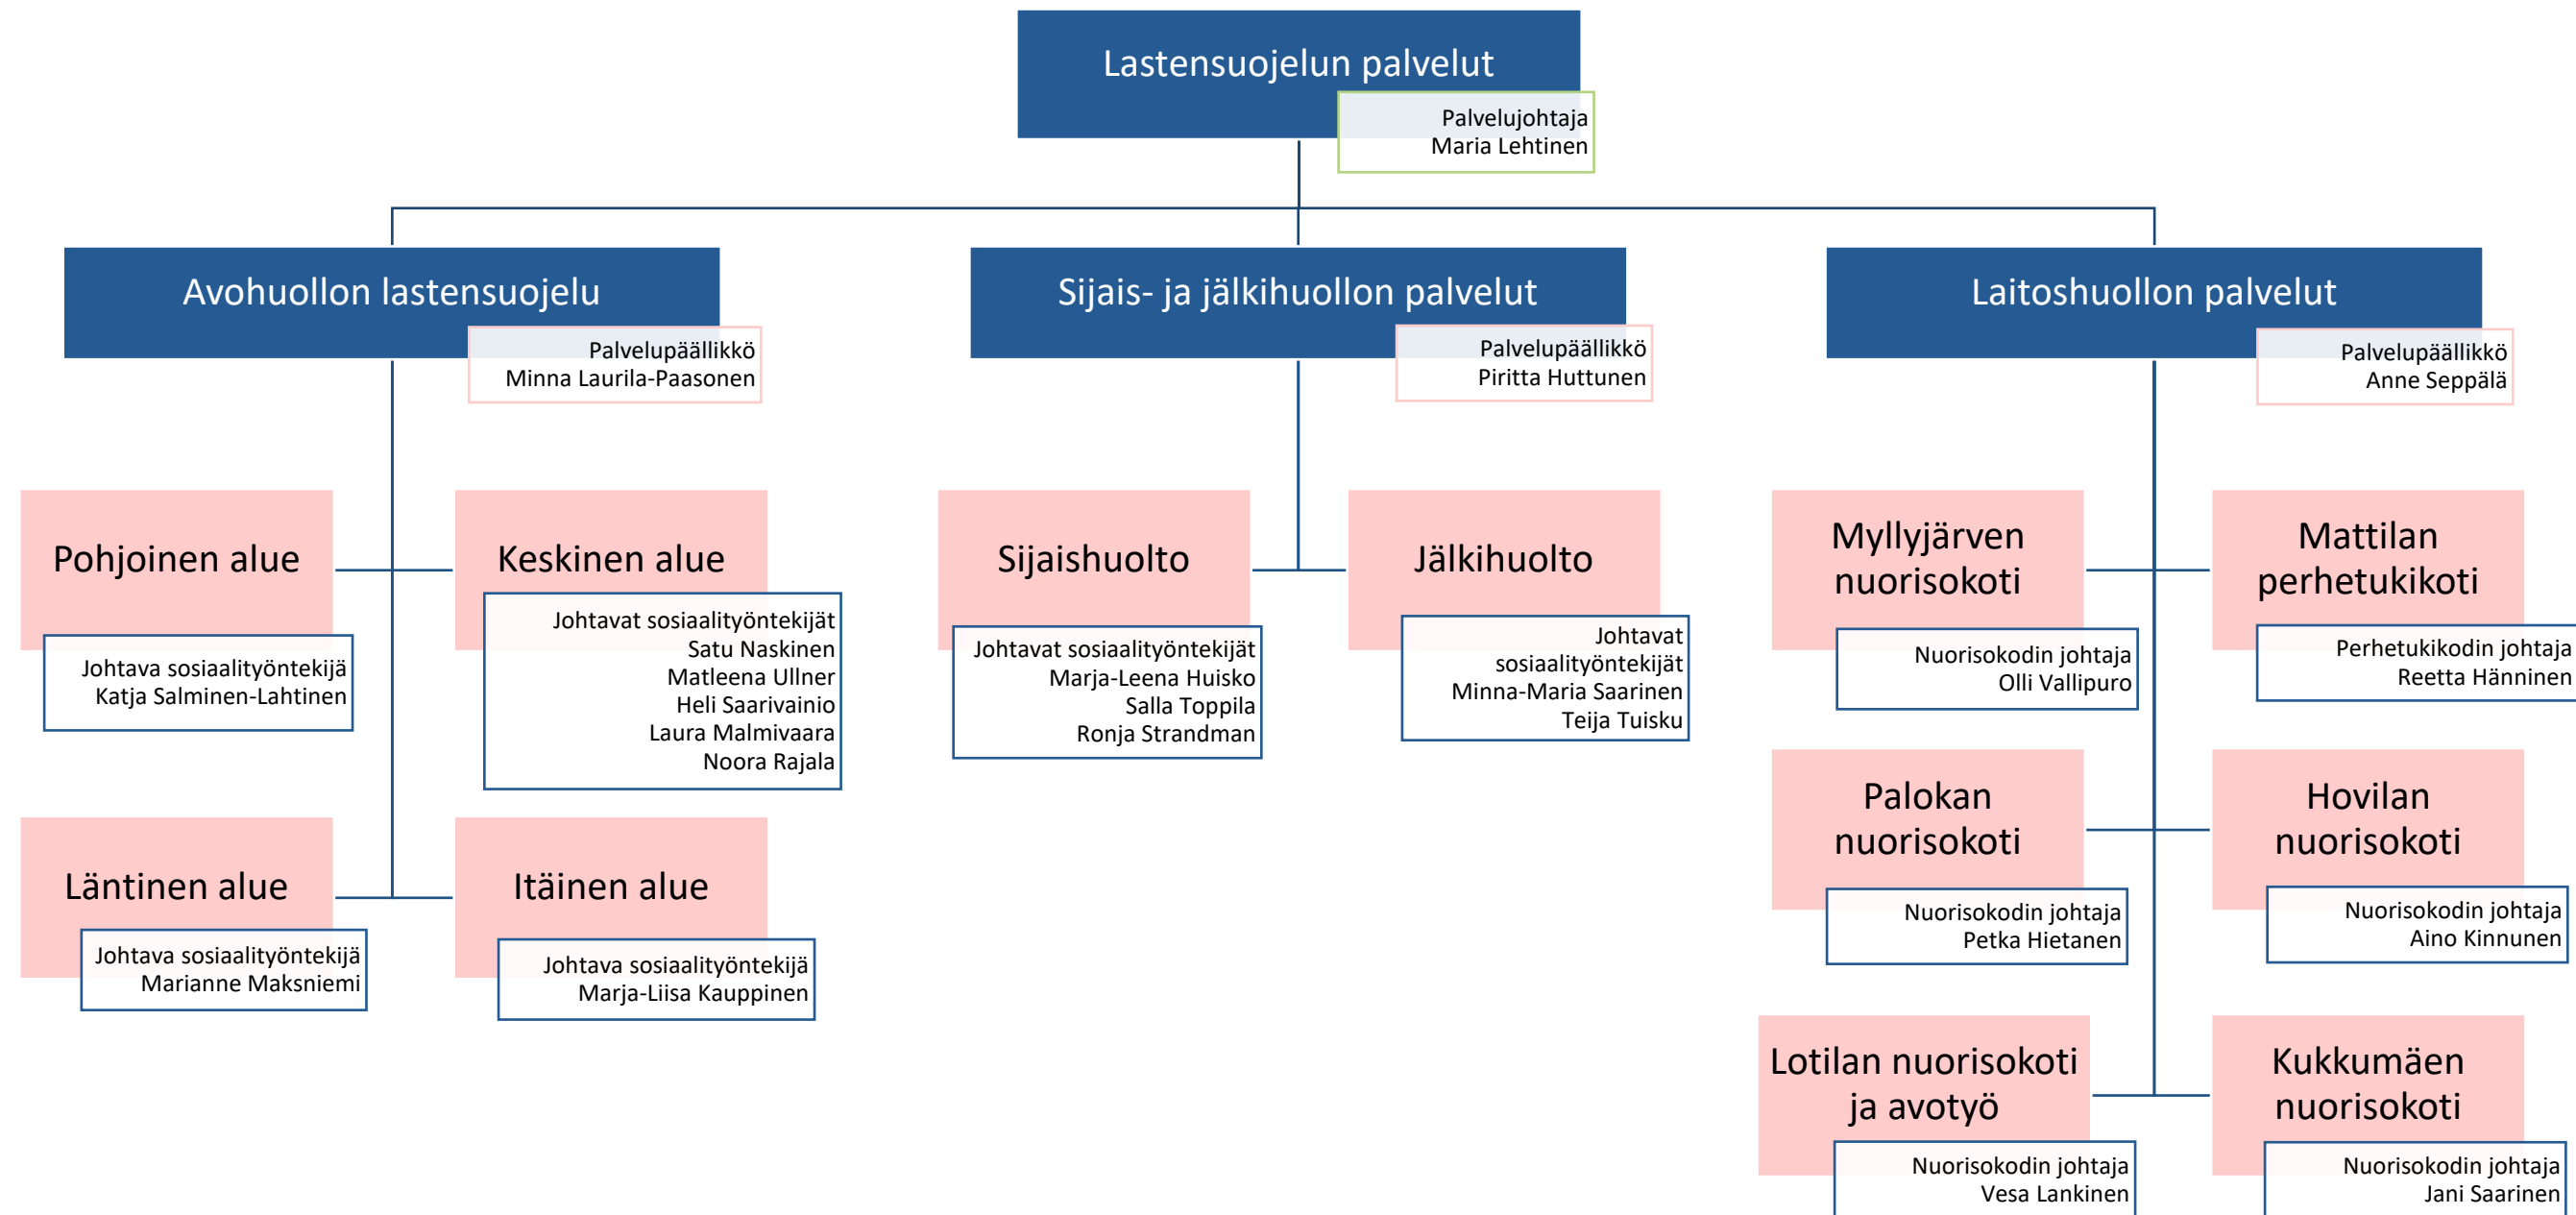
Lastensuojelun palvelut
Palvelujohtaja
Maria Lehtinen

Avohuollon lastensuojelu
Palvelupäällikkö
Minna Laurila-Paasonen

Sijais- ja jälkihuollon palvelut
Palvelupäällikkö
Piritta Huttunen

Laitoshuollon palvelut
Palvelupäällikkö
Anne Seppälä

Pohjoinen alue
Johtava sosiaalityöntekijä
Katja Salminen-Lahtinen

Keskinen alue
Johtavat sosiaalityöntekijät
Satu Naskinen
Matleena Ullner
Heli Saarivainio
Laura Malmivaara
Noora Rajala

Läntinen alue
Johtava sosiaalityöntekijä
Marianne Maksniemi

Itäinen alue
Johtava sosiaalityöntekijä
Marja-Liisa Kauppinen

Sijaishuolto
Johtavat sosiaalityöntekijät
Marja-Leena Huisko
Salla Toppila
Ronja Strandman

Jälkihuolto
Johtavat sosiaalityöntekijät
Minna-Maria Saarinen
Teija Tuisku

Myllyjärven nuorisokoti
Nuorisokodin johtaja
Olli Vallipuro

Mattilan perhetukikoti
Perhetukikodin johtaja
Reetta Hänninen

Palokan nuorisokoti
Nuorisokodin johtaja
Petka Hietanen

Hovilan nuorisokoti
Nuorisokodin johtaja
Aino Kinnunen

Lotilan nuorisokoti ja avotyö
Nuorisokodin johtaja
Vesa Lankinen

Kukkumäen nuorisokoti
Nuorisokodin johtaja
Jani Saarinen